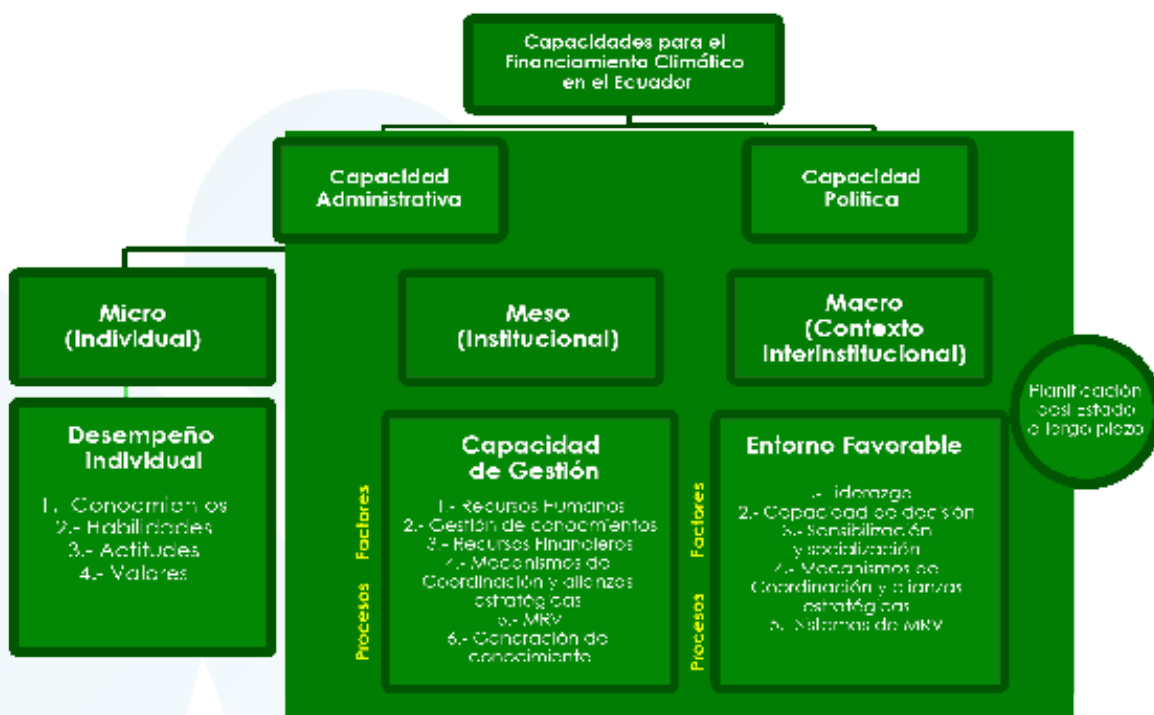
Capacidades para el Financiamiento Climático en el Ecuador

Capacidad Administrativa

Capacidad Política

Micro (Individual)

Meso (Institucional)

Macro (Contexto Interinstitucional)

Planificación país estado a largo plazo

Desempeño Individual

1.- Conocimientos
2.- Habilidades
3.- Actitudes
4.- Valores

Factores

Procesos

Capacidad de Gestión

1.- Recursos Humanos
2.- Gestión de conocimientos
3.- Recursos Financieros
4.- Mecanismos de Coordinación y alianzas estratégicas
5.- MRV
6.- Generación de conocimiento

Factores

Procesos

Entorno Favorable

1.- Liderazgo
2.- Capacidad de decisión
3.- Sensibilización y socialización
4.- Mecanismos de Coordinación y alianzas estratégicas
5.- Sistemas de MRV